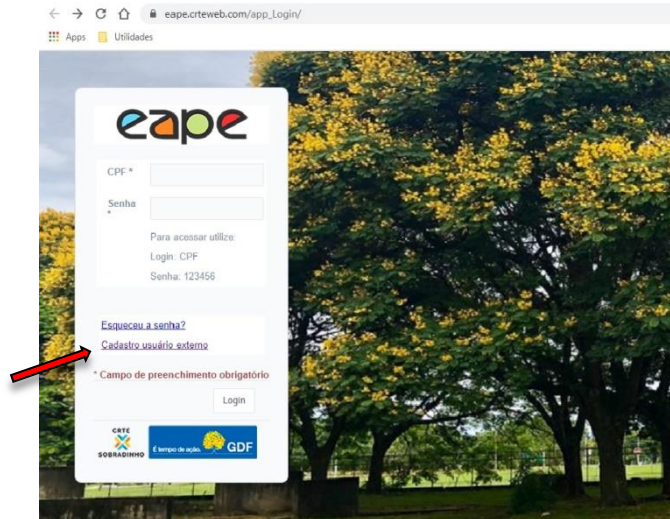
eape.crteweb.com/app_Login/

Apps Utilidades

eape

CPF *

Senha *

Para acessar utilize:
Login: CPF
Senha: 123456

Esqueceu a senha?
Cadastro usuário externo

* Campo de preenchimento obrigatório

Login

CRTE SOBRADINHO

É tempo de ação. GDF